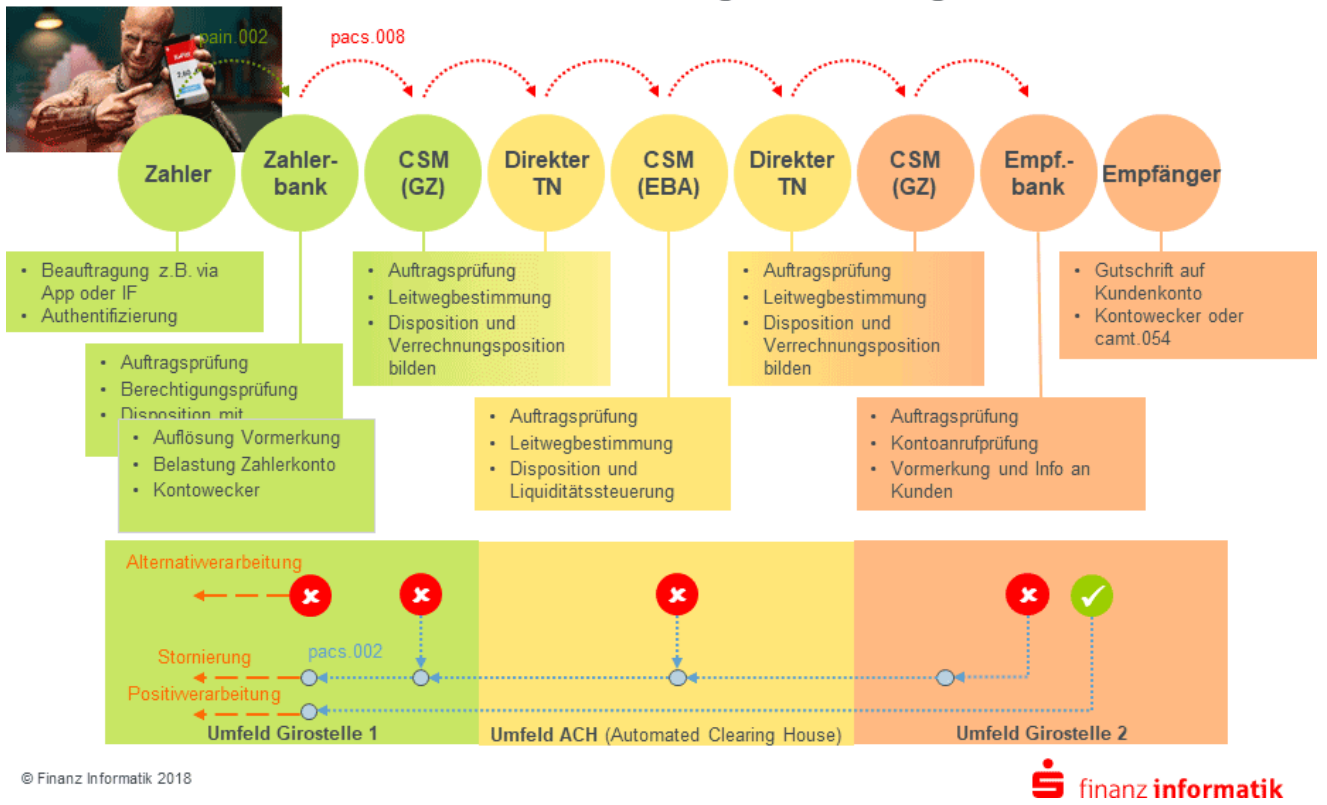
pain.002

pacs.008

Zahler

Zahlerbank

CSM (GZ)

Direkter TN

CSM (EBA)

Direkter TN

CSM (GZ)

Empf.-bank

Empfänger

- Beauftragung z.B. via App oder IF
- Authentifizierung

- Auftragsprüfung
- Berechtigungsprüfung
- Disposition mit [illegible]

- Auflösung Vormerkung
- Belastung Zahlerkonto
- Kontowecker

- Auftragsprüfung
- Leitwegbestimmung
- Disposition und Verrechnungsposition bilden

- Auftragsprüfung
- Leitwegbestimmung
- Disposition und Liquiditätssteuerung

- Auftragsprüfung
- Leitwegbestimmung
- Disposition und Verrechnungsposition bilden

- Auftragsprüfung
- Kontoanrufprüfung
- Vormerkung und Info an Kunden

- Gutschrift auf Kundenkonto
- Kontowecker oder camt.054

Alternativerarbeitung

pacs.002

Stornierung

Positiverarbeitung

Umfeld Girostelle 1

Umfeld ACH (Automated Clearing House)

Umfeld Girostelle 2

© Finanz Informatik 2018

finanz informatik